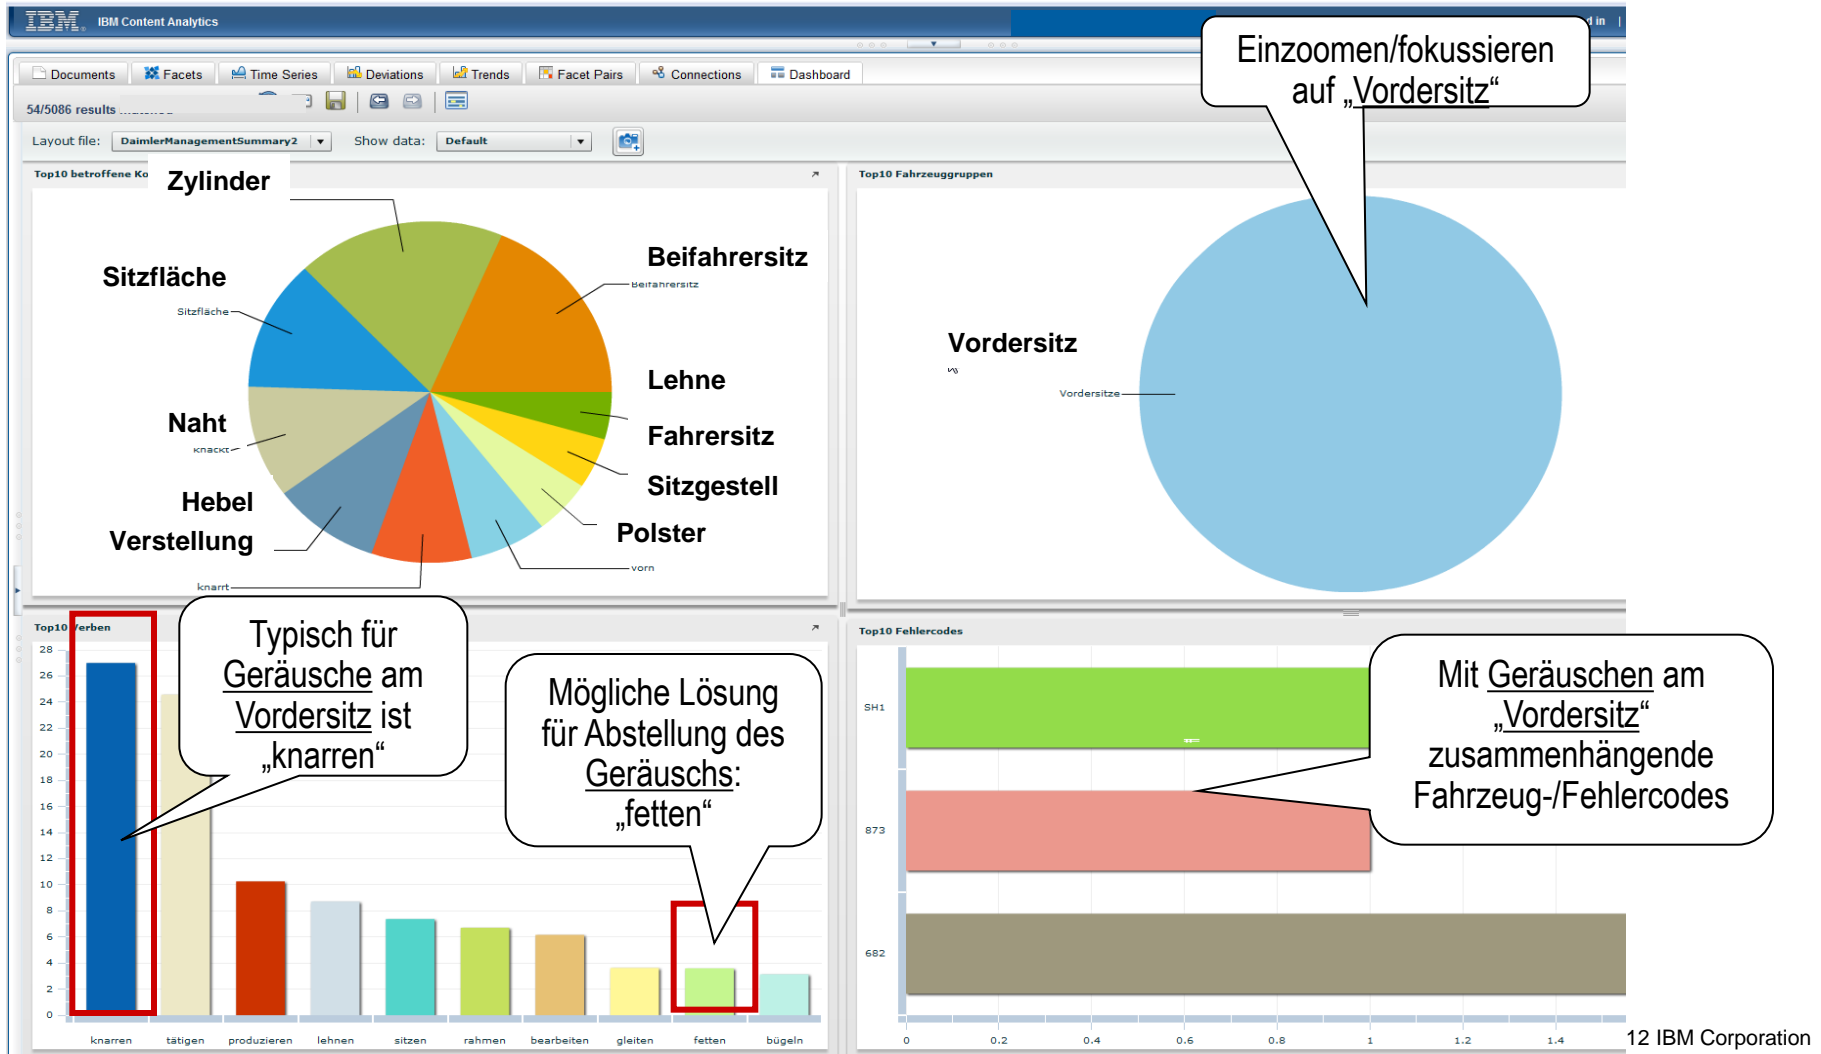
IBM IBM Content Analytics

Documents Facets Time Series Deviations Trends Facet Pairs Connections Dashboard

54/5086 results

Layout file: DaimlerManagementSummary2 Show data: Default

Einzoomen/fokussieren auf „Vordersitz“

Top10 betroffene Ko

Zylinder

Sitzfläche

Sitzfläche

Beifahrersitz

Beifahrersitz

Lehne

Naht

knackt

Fahrersitz

Sitzgestell

Hebel

Verstellung

Polster

vorn

knarrt

Top10 Fahrzeuggruppen

Vordersitz

Vordersitze

Top10 Verben

Typisch für Geräusche am Vordersitz ist „knarren“

Mögliche Lösung für Abstellung des Geräuschs: „fetten“

Top10 Fehlercodes

Mit Geräuschen am „Vordersitz“ zusammenhängende Fahrzeug-/Fehlercodes

SH1

873

682

0 2 4 6 8 10 12 14 16 18 20 22 24 26 28

knarren tätigen produzieren lehnen sitzen rahmen bearbeiten gleiten fetten bügeln

0 0.2 0.4 0.6 0.8 1 1.2 1.4

12 IBM Corporation